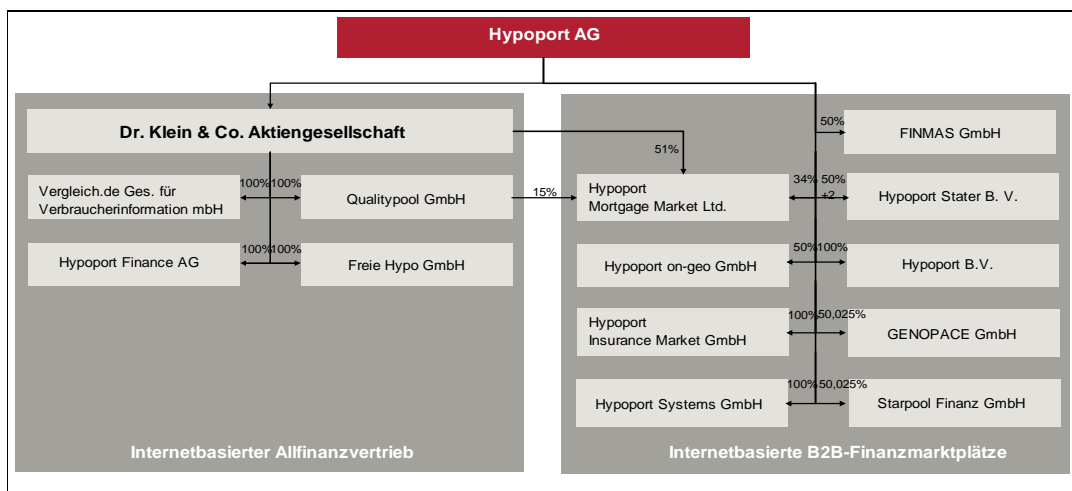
Hypoport AG

Dr. Klein & Co. Aktiengesellschaft

Vergleich.de Ges. für Verbraucherinformation mbH

100% 100%

Qualitypool GmbH

Hypoport Finance AG

100% 100%

Freie Hypo GmbH

Internetbasierter Allfinanzvertrieb

15%

51%

50%

FINMAS GmbH

Hypoport Mortgage Market Ltd.

34% 50% +2

Hypoport Stater B. V.

Hypoport on-geo GmbH

50% 100%

Hypoport B.V.

Hypoport Insurance Market GmbH

100% 50,025%

GENOPACE GmbH

Hypoport Systems GmbH

100% 50,025%

Starpool Finanz GmbH

Internetbasierte B2B-Finanzmarktplätze